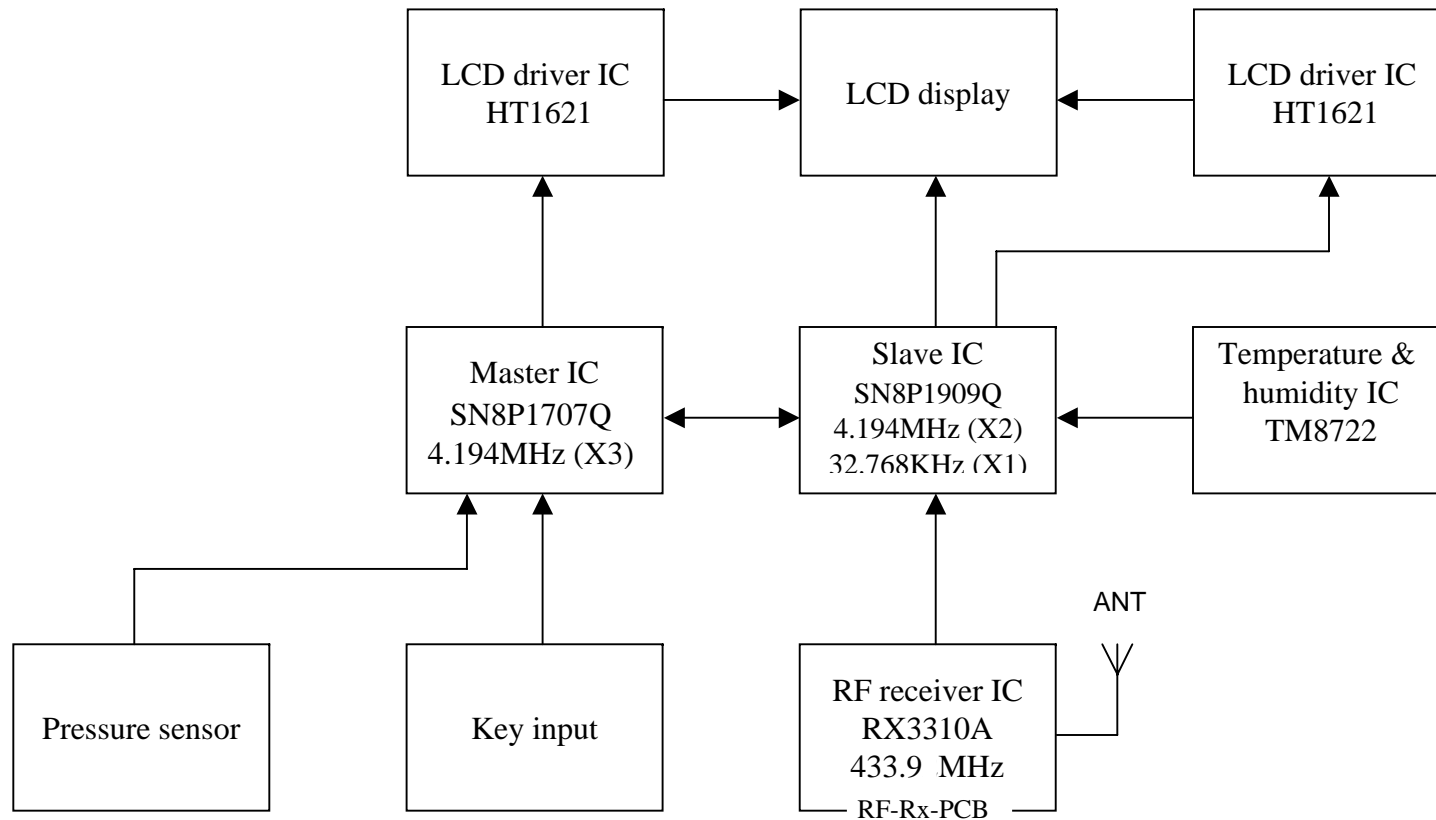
LCD driver IC
HT1621

LCD display

LCD driver IC
HT1621

Master IC
SN8P1707Q
4.194MHz (X3)

Slave IC
SN8P1909Q
4.194MHz (X2)
32.768KHz (X1)

Temperature &
humidity IC
TM8722

ANT

Pressure sensor

Key input

RF receiver IC
RX3310A
433.9 MHz
RF-Rx-PCB